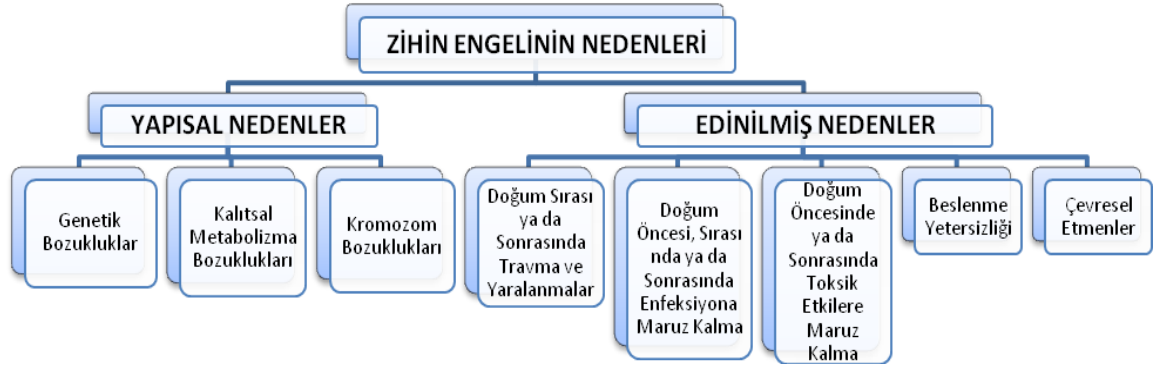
ZİHİN ENGELİNİN NEDENLERİ

YAPISAL NEDENLER

Genetik Bozukluklar

Kalıtsal Metabolizma Bozuklukları

Kromozom Bozuklukları

EDİNİLMİŞ NEDENLER

Doğum Sırası ya da Sonrasında Travma ve Yaralanmalar

Doğum Öncesi, Sırasında ya da Sonrasında Enfeksiyona Maruz Kalma

Doğum Öncesinde ya da Sonrasında Toksik Etkilere Maruz Kalma

Beslenme Yetersizliği

Çevresel Etmenler